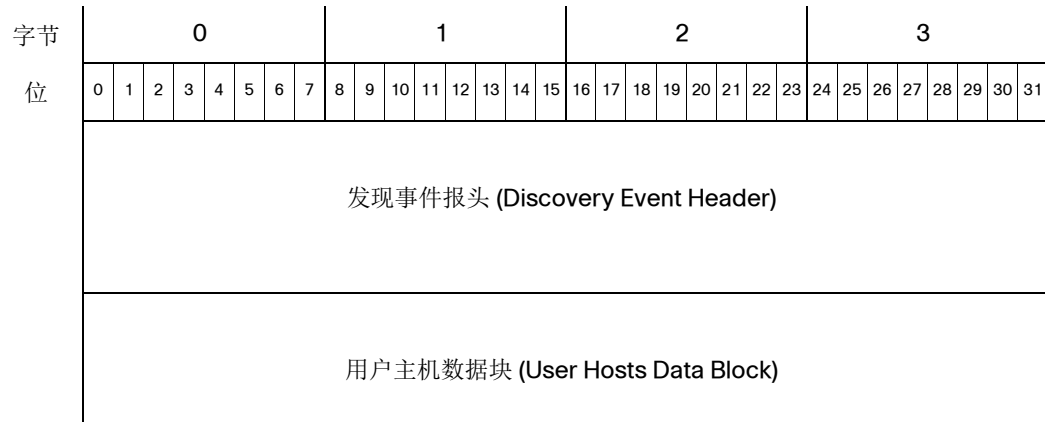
| 字节 | 0 | | | | | | | | 1 | | | | | | | | 2 | | | | | | | | 3 | | | | | | | |
|---|---|---|---|---|---|---|---|---|---|---|---|---|---|---|---|---|---|---|---|---|---|---|---|---|---|---|---|---|---|---|---|---|
| 位 | 0 | 1 | 2 | 3 | 4 | 5 | 6 | 7 | 8 | 9 | 10 | 11 | 12 | 13 | 14 | 15 | 16 | 17 | 18 | 19 | 20 | 21 | 22 | 23 | 24 | 25 | 26 | 27 | 28 | 29 | 30 | 31 |

发现事件报头 (Discovery Event Header)

用户主机数据块 (User Hosts Data Block)